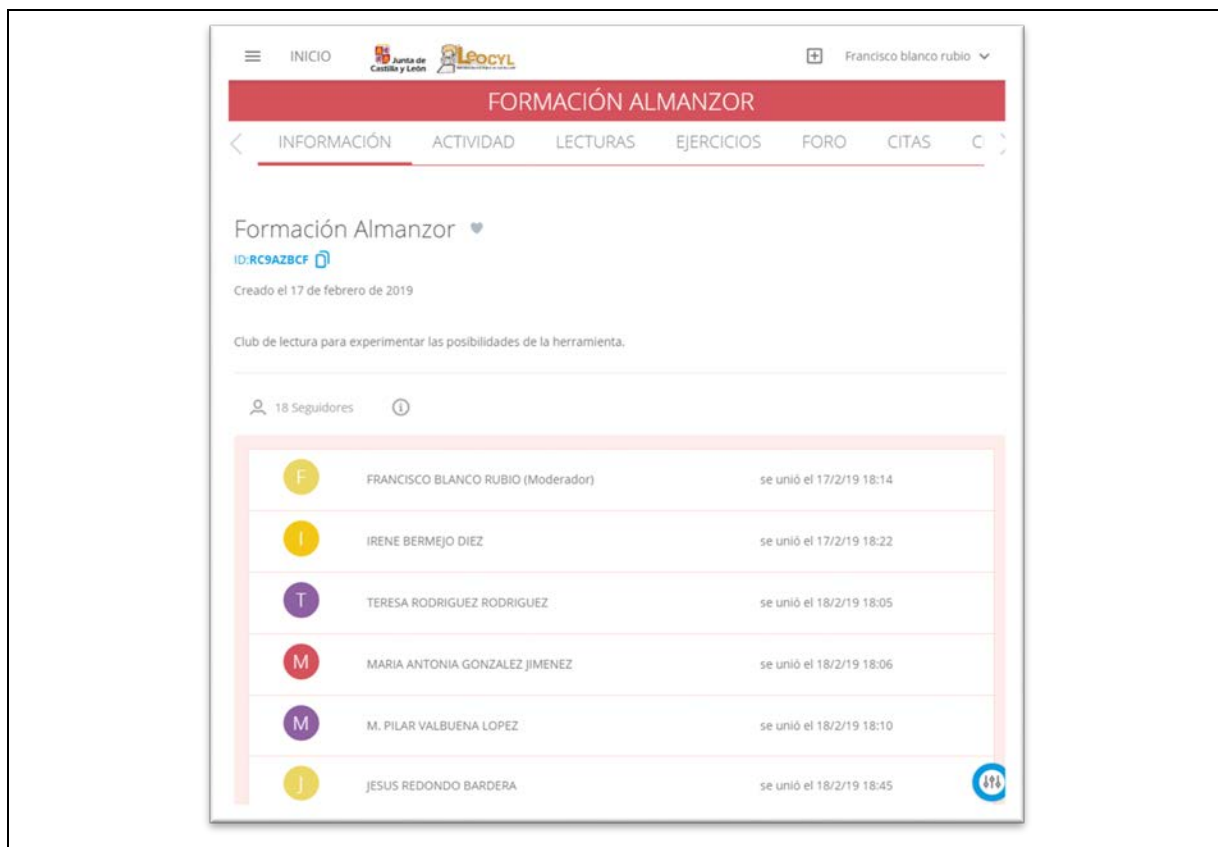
INICIO Junta de Castilla y León LEOCYL

Francisco blanco rubio

FORMACIÓN ALMANZOR

INFORMACIÓN ACTIVIDAD LECTURAS EJERCICIOS FORO CITAS C

Formación Almanzor

ID:RC9AZBCF

Creado el 17 de febrero de 2019

Club de lectura para experimentar las posibilidades de la herramienta.

18 Seguidores

| | | |
|---|---|---|
| F | FRANCISCO BLANCO RUBIO (Moderador) | se unió el 17/2/19 18:14 |
| I | IRENE BERMEJO DIEZ | se unió el 17/2/19 18:22 |
| T | TERESA RODRIGUEZ RODRIGUEZ | se unió el 18/2/19 18:05 |
| M | MARIA ANTONIA GONZALEZ JIMENEZ | se unió el 18/2/19 18:06 |
| M | M. PILAR VALBUENA LOPEZ | se unió el 18/2/19 18:10 |
| J | JESUS REDONDO BARDERA | se unió el 18/2/19 18:45 |